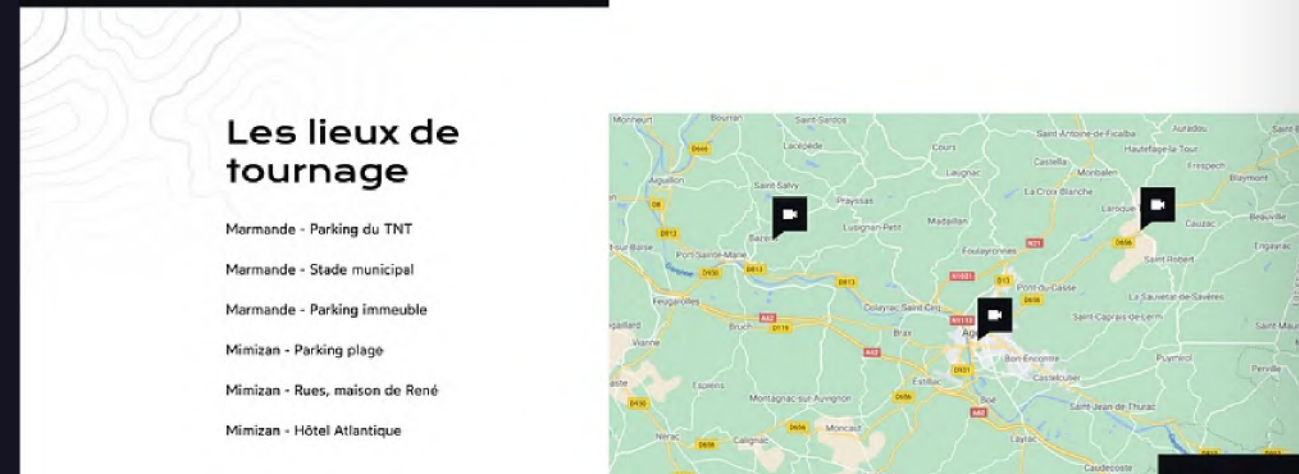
Les lieux de tournage

Marmande - Parking du TNT

Marmande - Stade municipal

Marmande - Parking immeuble

Mimizan - Parking plage

Mimizan - Rues, maison de René

Mimizan - Hôtel Atlantique

Monheurt
Bourran
Saint-Sardos
Lacépède
Cours
Saint-Antoine-de-Ficalba
Auradou
Hautefage-la-Tour
Castella
Frespech
Laugnac
Monbalen
Blaymont
La Croix Blanche
Aiguillon
Saint-Salvy
Prayssas
Laroque
Madaillan
Cauzac
Beauville
Lusignan-Petit
Foulayronnes
Engayrac
Saint-Robert
Port-Sainte-Marie
Pont-du-Casse
La Sauvetat-de-Savères
Feugarolles
Colayrac-Saint-Cirq
Saint-Caprais-de-Lerm
Bruch
Brax
Agen
Bon-Encontre
Puymirol
Vianne
Estillac
Castelculier
Espiens
Montagnac-sur-Auvignon
Boé
Saint-Jean-de-Thurac
Moncaut
Nérac
Calignac
Layrac
Caudecoste
Perville
D813
D931
D656
N21
A62
D119
D656
D930
D8
D666
N1113
D13